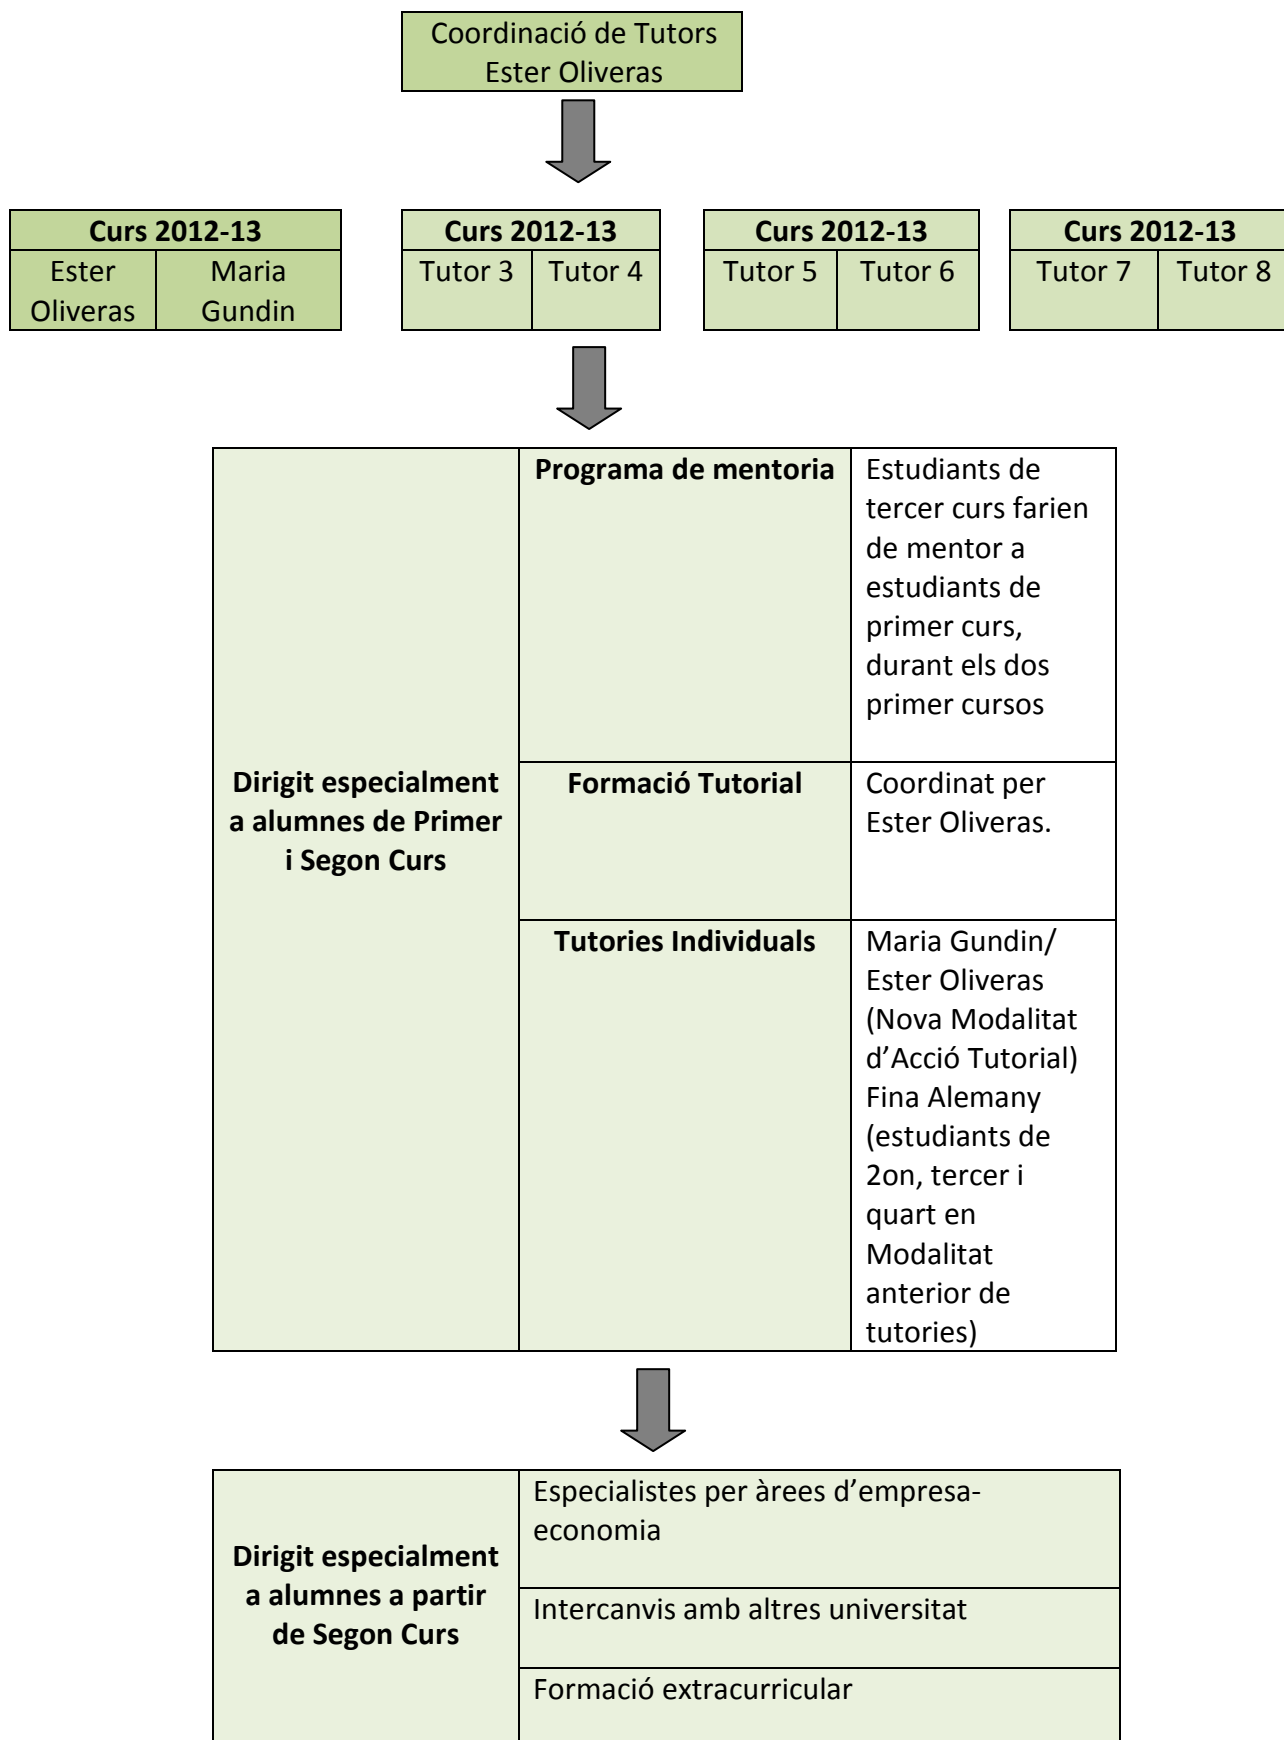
Coordinació de Tutors
Ester Oliveras

| Curs 2012-13 | |
|---|---|
| Ester Oliveras | Maria Gundin |

| Curs 2012-13 | |
|---|---|
| Tutor 3 | Tutor 4 |

| Curs 2012-13 | |
|---|---|
| Tutor 5 | Tutor 6 |

| Curs 2012-13 | |
|---|---|
| Tutor 7 | Tutor 8 |

| | | |
|---|---|---|
| Dirigit especialment a alumnes de Primer i Segon Curs | Programa de mentoria | Estudiants de tercer curs farien de mentor a estudiants de primer curs, durant els dos primer cursos |
| | Formació Tutorial | Coordinat per Ester Oliveras. |
| | Tutories Individuals | Maria Gundin/ Ester Oliveras (Nova Modalitat d'Acció Tutorial) Fina Alemany (estudiants de 2on, tercer i quart en Modalitat anterior de tutories) |

| | |
|---|---|
| Dirigit especialment a alumnes a partir de Segon Curs | Especialistes per àrees d'empresa-economia |
| | Intercanvis amb altres universitat |
| | Formació extracurricular |